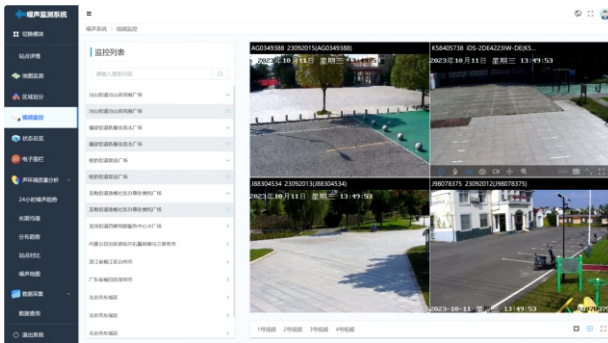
噪声监测系统

切换模块
站点详情
地图监测
区域划分
视频监控
状态监控
电子围栏
声环境质量分析
24小时噪声趋势
长期均值
分布趋势
站点对比
噪声地图
数据采集
数据查询
退出系统

噪声系统 / 视频监控

监控列表
请输入搜索内容
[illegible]
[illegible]
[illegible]
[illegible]
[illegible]
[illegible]
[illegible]
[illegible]
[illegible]
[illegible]
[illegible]
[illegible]
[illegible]
北京市东城区
北京市东城区

AG0349388 23092015(AG0349388)
2023年10月11日 星期三 13:49:53
K58405738 IDS-2DE4223IW-DE(K5...
2023年10月11日 星期三 13:49:53
J88304534 23092013(J88304534)
2023年10月11日 星期三 13:49:53
J98078375 23092012(J98078375)
2023-10-11 星期三 13:49:53

1号视频 2号视频 3号视频 4号视频